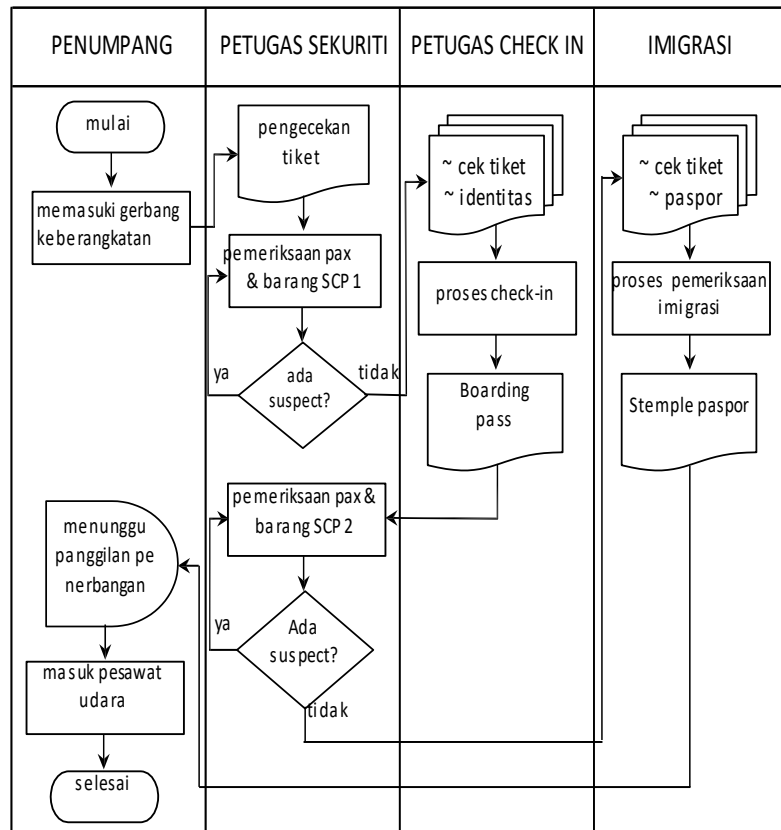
| PENUMPANG | PETUGAS SEKURITI | PETUGAS CHECK IN | IMIGRASI |
|---|---|---|---|

mulai

memasuki gerbang keberangkatan

pengecekan tiket

pemeriksaan pax & barang SCP 1

ya

ada suspect?

tidak

~ cek tiket
~ identitas

proses check-in

Boarding pass

~ cek tiket
~ paspor

proses pemeriksaan imigrasi

Stemple paspor

pemeriksaan pax & barang SCP 2

menunggu panggilan pe nerbangan

ya

Ada suspect?

tidak

masuk pesawat udara

selesai